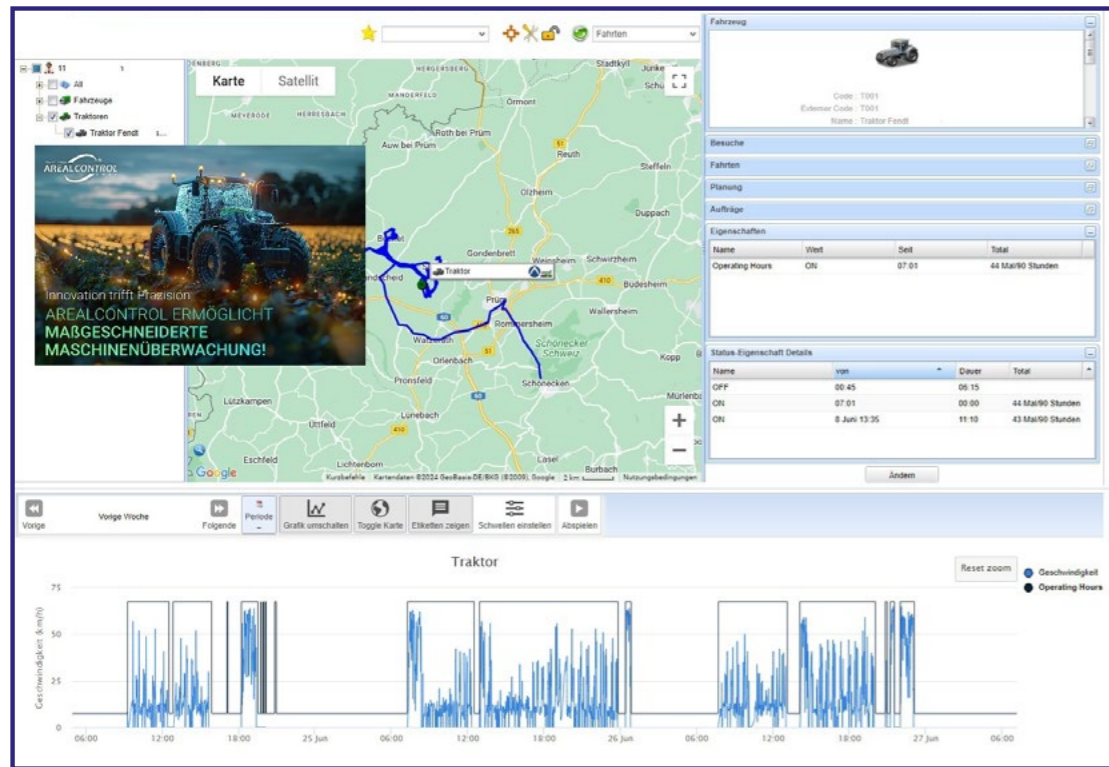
Fahrten

11
All
Fahrzeuge
Traktoren
Traktor Fendt

Karte Satellit

AREALCONTROL

Innovation trifft Präzision
AREALCONTROL ERMÖGLICHT
MAẞGESCHNEIDERTE
MASCHINENÜBERWACHUNG!

Hergersberg
Stadtkyll
Jünke
Schu
Manderfeld
Ormont
Meyerode
Herresbach
Roth bei Prüm
Auw bei Prüm
Reuth
Steffeln
Olzheim
Duppach
Gondenbrett
Weinsheim
Schwirzheim
Traktor
Budesheim
Prüm
Rommersheim
Wallersheim
Waxweiler
Orlenbach
Schönecker Schweiz
Kopp
Pronsfeld
Schönecken
Mürlenb
Lützkampen
Lünebach
Üttfeld
Eschfeld
Lichtenborn
Lasel
Burbach
Google
Kurzbefehle Kartendaten ©2024 GeoBasis-DE/BKG (©2009), Google 2 km Nutzungsbedingungen

Fahrzeug
Code : T001
Externer Code : T001
Name : Traktor Fendt

Besuche
Fahrten
Planung
Aufträge
Eigenschaften

| Name | Wert | Seit | Total |
|---|---|---|---|
| Operating Hours | ON | 07:01 | 44 Mal/90 Stunden |

Status-Eigenschaft Details

| Name | von | Dauer | Total |
|---|---|---|---|
| OFF | 00:45 | 06:15 | |
| ON | 07:01 | 00:00 | 44 Mal/90 Stunden |
| ON | 8 Juni 13:35 | 11:10 | 43 Mal/90 Stunden |

Ändern

Vorige
Vorige Woche
Folgende
Periode
Grafik umschalten
Toggle Karte
Etiketten zeigen
Schwellen einstellen
Abspielen

Traktor
Reset zoom
Geschwindigkeit
Operating Hours
Geschwindigkeit (km/h)
75
50
25
0
06:00 12:00 18:00 25 Jun 06:00 12:00 18:00 26 Jun 06:00 12:00 18:00 27 Jun 06:00